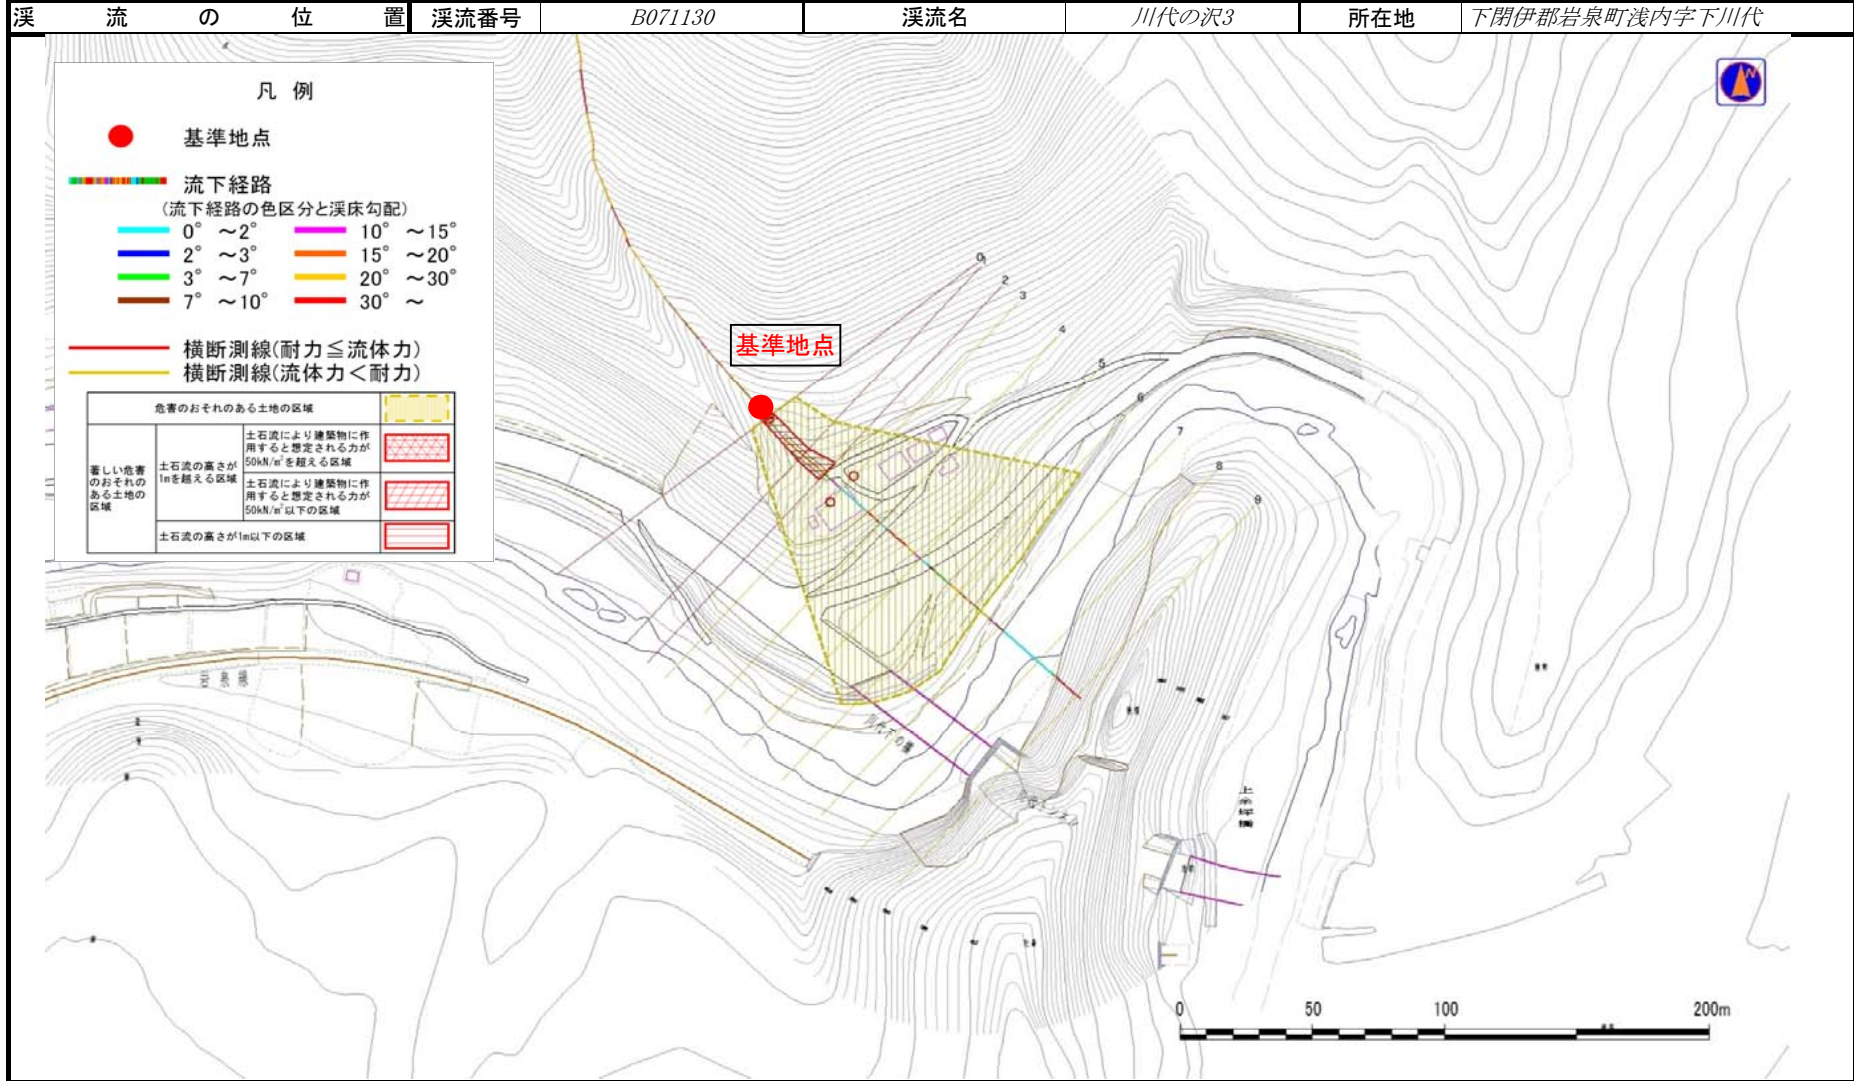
| 渓流の位置 | 渓流番号 | B071130 | 渓流名 | 川代の沢3 | 所在地 | 下閉伊郡岩泉町浅内字下川代 |
|---|---|---|---|---|---|---|

凡例

基準地点

流下経路
(流下経路の色区分と渓床勾配)
0°～2°
2°～3°
3°～7°
7°～10°
10°～15°
15°～20°
20°～30°
30°～

横断測線(耐力≦流体力)
横断測線(流体力＜耐力)

| 危害のおそれのある土地の区域 | | |
|---|---|---|
| 著しい危害のおそれのある土地の区域 | 土石流の高さが1mを超える区域 | 土石流により建築物に作用すると想定される力が50kN/m²を超える区域 |
| | | 土石流により建築物に作用すると想定される力が50kN/m²以下の区域 |
| | 土石流の高さが1m以下の区域 | |

基準地点

0
1
2
3
4
5
6
7
8
9

0 50 100 200m